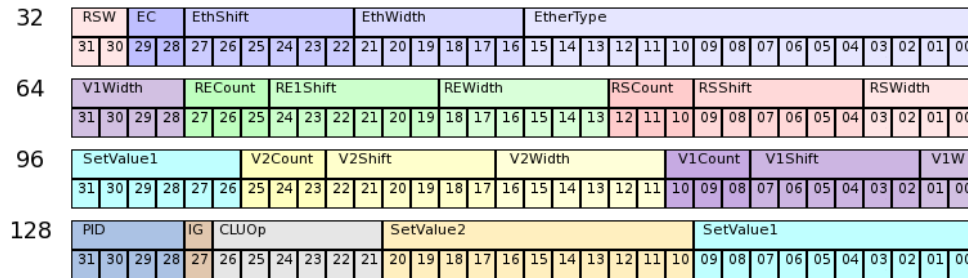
32

| RSW | | EC | | EthShift | | | | | | EthWidth | | | | | | EtherType | | | | | | | | | | | | | | | |
|---|---|---|---|---|---|---|---|---|---|---|---|---|---|---|---|---|---|---|---|---|---|---|---|---|---|---|---|---|---|---|---|
| 31 | 30 | 29 | 28 | 27 | 26 | 25 | 24 | 23 | 22 | 21 | 20 | 19 | 18 | 17 | 16 | 15 | 14 | 13 | 12 | 11 | 10 | 09 | 08 | 07 | 06 | 05 | 04 | 03 | 02 | 01 | 00 |

64

| V1Width | | | | RECount | | | RE1Shift | | | | | | REWidth | | | | | | RSCount | | | RSShift | | | | | | RSWidth | | | |
|---|---|---|---|---|---|---|---|---|---|---|---|---|---|---|---|---|---|---|---|---|---|---|---|---|---|---|---|---|---|---|---|
| 31 | 30 | 29 | 28 | 27 | 26 | 25 | 24 | 23 | 22 | 21 | 20 | 19 | 18 | 17 | 16 | 15 | 14 | 13 | 12 | 11 | 10 | 09 | 08 | 07 | 06 | 05 | 04 | 03 | 02 | 01 | 00 |

96

| SetValue1 | | | | | | V2Count | | | V2Shift | | | | | | V2Width | | | | | | | V1Count | | | V1Shift | | | | | | V1W |
|---|---|---|---|---|---|---|---|---|---|---|---|---|---|---|---|---|---|---|---|---|---|---|---|---|---|---|---|---|---|---|---|
| 31 | 30 | 29 | 28 | 27 | 26 | 25 | 24 | 23 | 22 | 21 | 20 | 19 | 18 | 17 | 16 | 15 | 14 | 13 | 12 | 11 | 10 | 09 | 08 | 07 | 06 | 05 | 04 | 03 | 02 | 01 | 00 |

128

| PID | | | | IG | CLUOp | | | | | | SetValue2 | | | | | | | | | | | SetValue1 | | | | | | | | | |
|---|---|---|---|---|---|---|---|---|---|---|---|---|---|---|---|---|---|---|---|---|---|---|---|---|---|---|---|---|---|---|---|
| 31 | 30 | 29 | 28 | 27 | 26 | 25 | 24 | 23 | 22 | 21 | 20 | 19 | 18 | 17 | 16 | 15 | 14 | 13 | 12 | 11 | 10 | 09 | 08 | 07 | 06 | 05 | 04 | 03 | 02 | 01 | 00 |